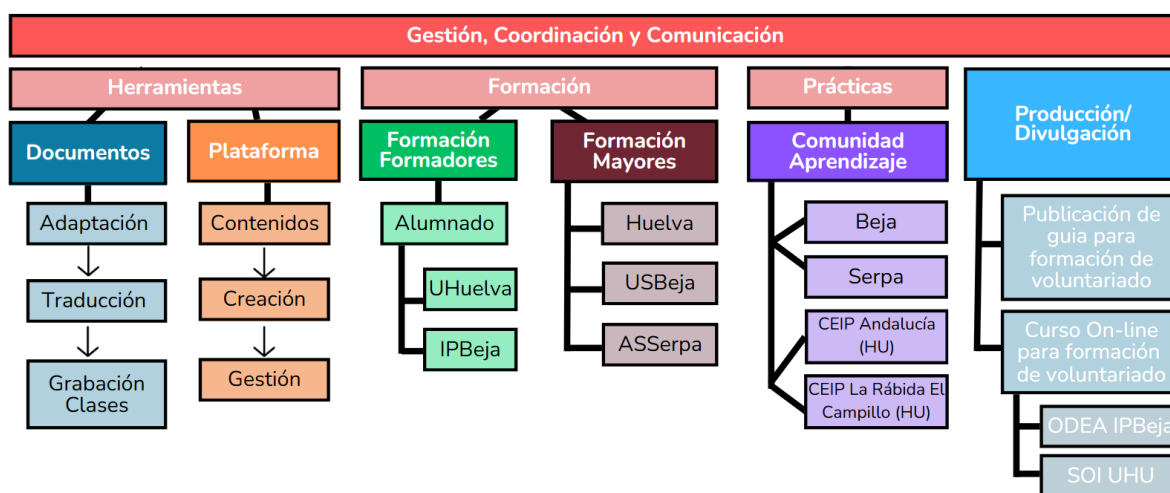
Gestión, Coordinación y Comunicación

Herramientas

Documentos

Adaptación

Traducción

Grabación Clases

Plataforma

Contenidos

Creación

Gestión

Formación

Formación Formadores

Alumnado

UHuelva

IPBeja

Formación Mayores

Huelva

USBeja

ASSerpa

Prácticas

Comunidad Aprendizaje

Beja

Serpa

CEIP Andalucía (HU)

CEIP La Rábida El Campillo (HU)

Producción/ Divulgación

Publicación de guia para formación de voluntariado

Curso On-line para formación de voluntariado

ODEA IPBeja

SOI UHU